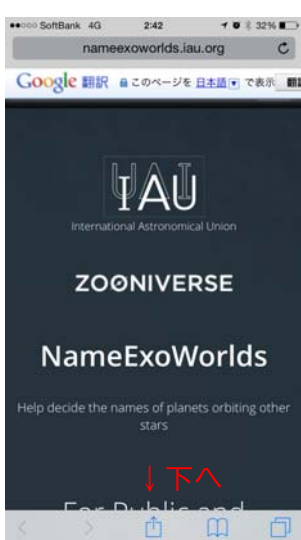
●●○○○ SoftBank 4G 2:42 32%

nameexoworlds.iau.org

Google 翻訳 このページを 日本語 で表示 翻

IAU
International Astronomical Union

ZOONIVERSE

NameExoWorlds

Help decide the names of planets orbiting other stars

↓下へ

For Public and